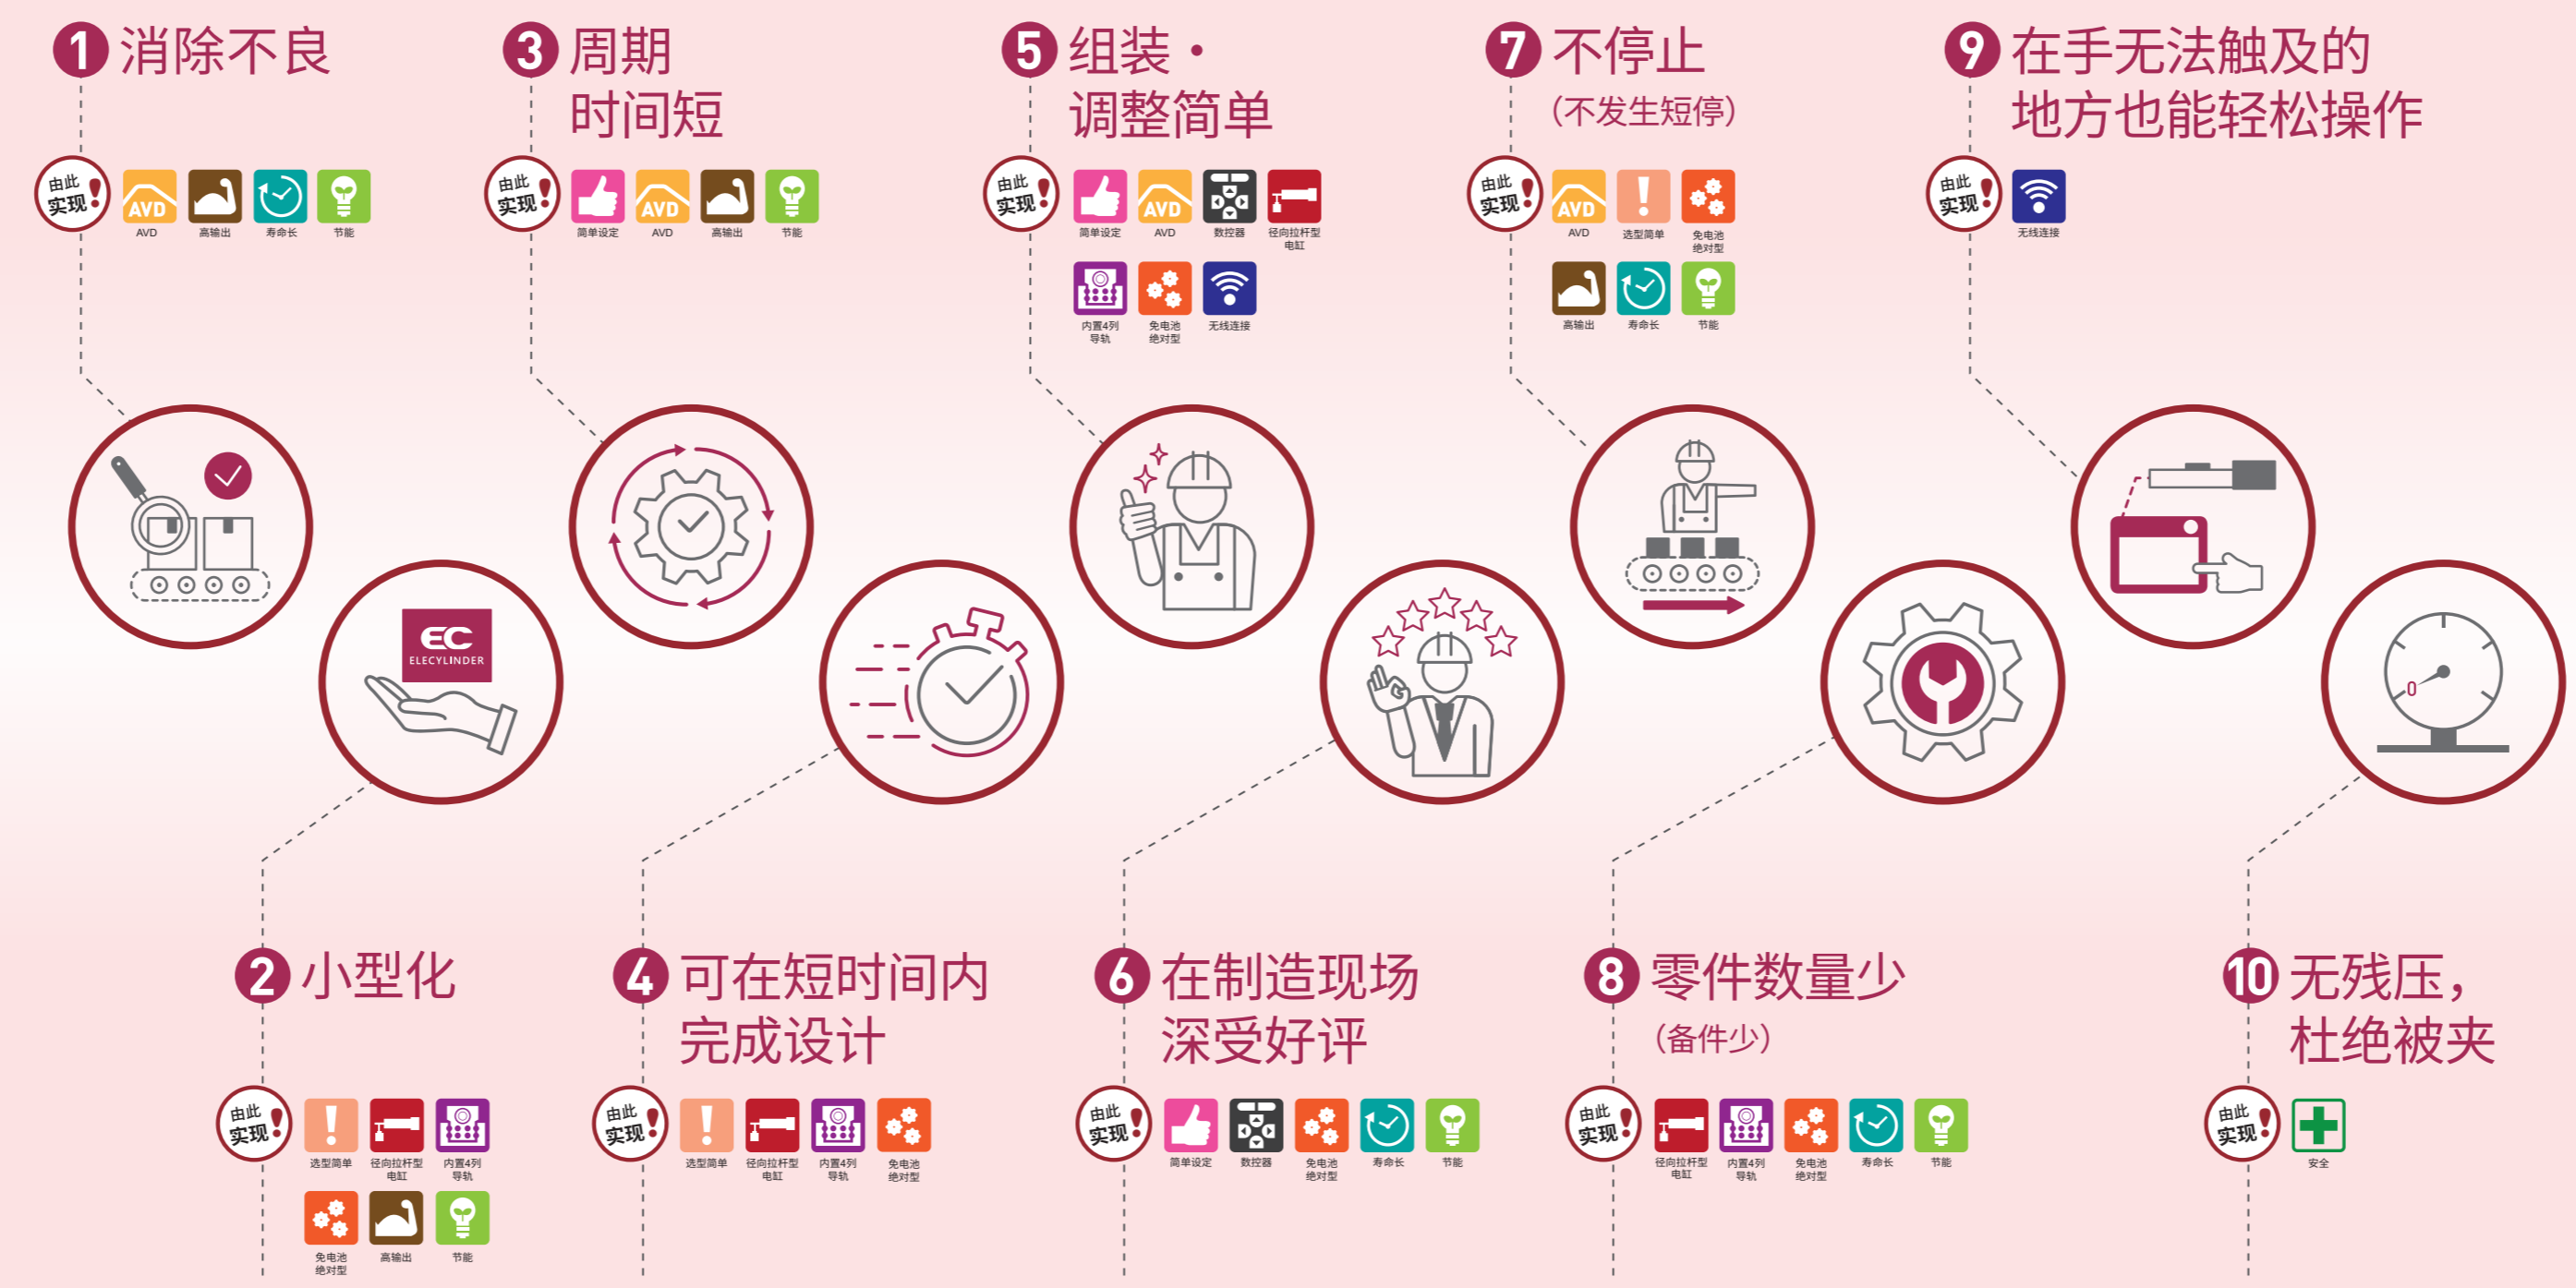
1 消除不良

由此实现!

AVD AVD 高输出 寿命长 节能

3 周期时间短

由此实现!

简单设定 AVD AVD 高输出 节能

5 组装・调整简单

由此实现!

简单设定 AVD AVD 数控器 径向拉杆型电缸 内置4列导轨 免电池绝对型 无线连接

7 不停止 (不发生短停)

由此实现!

AVD AVD 选型简单 免电池绝对型 高输出 寿命长 节能

9 在手无法触及的地方也能轻松操作

由此实现!

无线连接

EC ELECYLINDER

0

2 小型化

由此实现!

选型简单 径向拉杆型电缸 内置4列导轨 免电池绝对型 高输出 节能

4 可在短时间内完成设计

由此实现!

选型简单 径向拉杆型电缸 内置4列导轨 免电池绝对型

6 在制造现场深受好评

由此实现!

简单设定 数控器 免电池绝对型 寿命长 节能

8 零件数量少 (备件少)

由此实现!

径向拉杆型电缸 内置4列导轨 免电池绝对型 寿命长 节能

10 无残压,杜绝被夹

由此实现!

安全